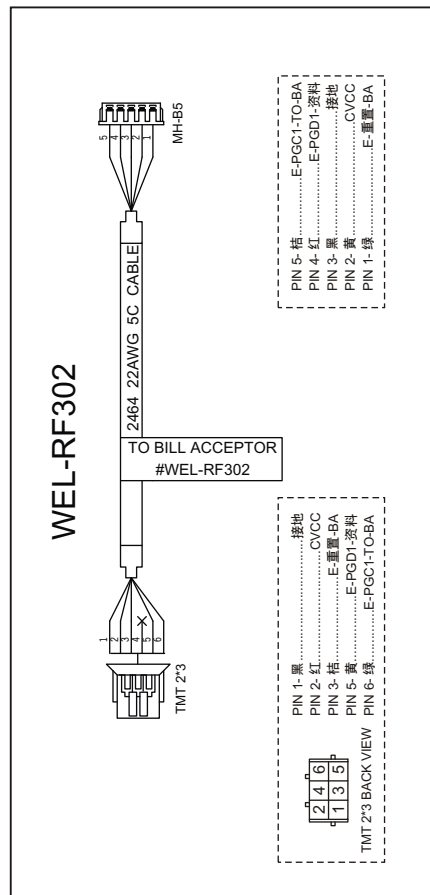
WEL-RF302

MH-B5

5 4 3 2 1

2464 22AWG 5C CABLE

PIN 5- 桔..........E-PGC1-TO-BA
PIN 4- 红..........E-PGD1-资料
PIN 3- 黑..........接地
PIN 2- 黄..........CVCC
PIN 1- 绿..........E-重置-BA

TO BILL ACCEPTOR
#WEL-RF302

1 2 3 4 5 6

TMT 2*3

PIN 1- 黑..........接地
PIN 2- 红..........CVCC
PIN 3- 桔..........E-重置-BA
PIN 5- 黄..........E-PGD1-资料
PIN 6- 绿..........E-PGC1-TO-BA

TMT 2*3 BACK VIEW

| 2 | 4 | 6 |
|---|---|---|
| 1 | 3 | 5 |